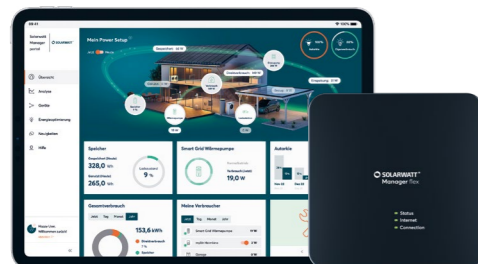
Solarwatt Manager portal
SOLARWATT

Übersicht
Analyse
Geräte
Energieoptimierung
Neuigkeiten
Hilfe

Mein Power Setup

Speicher
328,0 Wh
265,0 Wh
9 %

Smart Grid Wärmepumpe
19,0 W

Autarkie

Gesamtverbrauch
153,6 kWh

Meine Verbraucher

SOLARWATT
Manager flex

Status
Internet
Connection